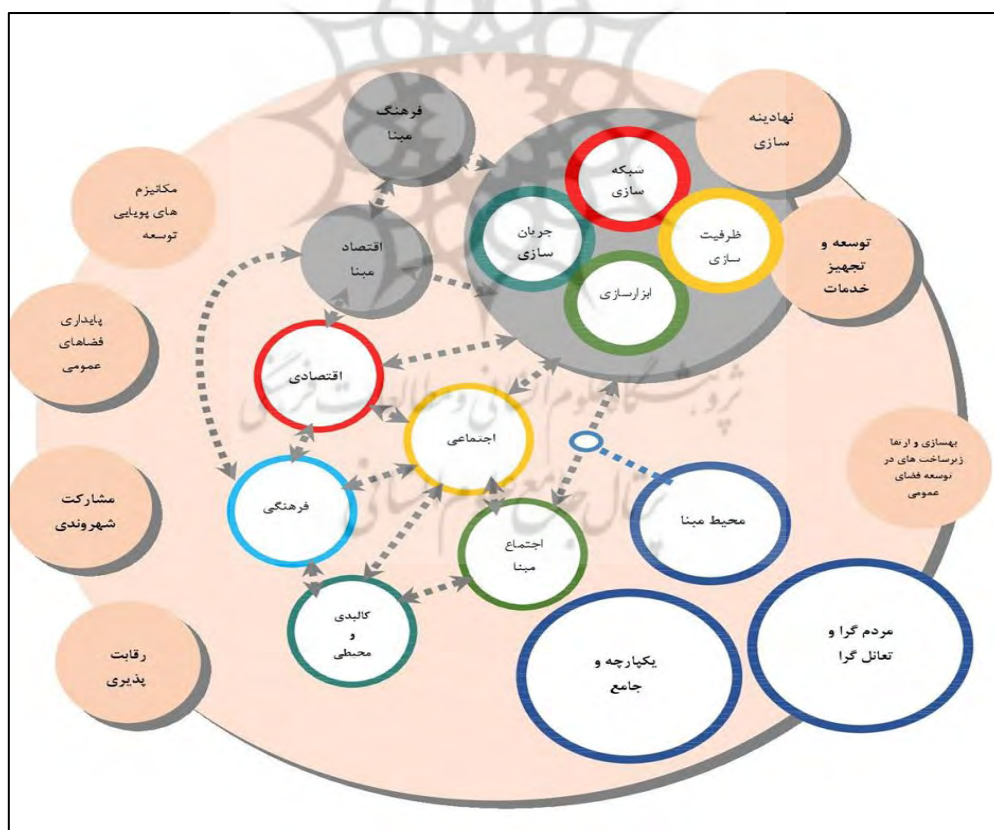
نهادینه سازی

فرهنگ مبنا

شبکه سازی

مکانیزم های پویایی توسعه

جریان سازی

ظرفیت سازی

توسعه و تجهیز خدمات

اقتصاد مبنا

ابزارسازی

پایداری فضاهای عمومی

اقتصادی

بهسازی و ارتقا زیرساخت های در توسعه فضای عمومی

اجتماعی

مشارکت شهروندی

فرهنگی

محیط مبنا

اجتماع مبنا

کالبدی و محیطی

مردم گرا و تعامل گرا

یکپارچه و جامع

رقابت پذیری

پژوهشگاه علوم انسانی و مطالعات فرهنگی

پرتال جامع علوم انسانی